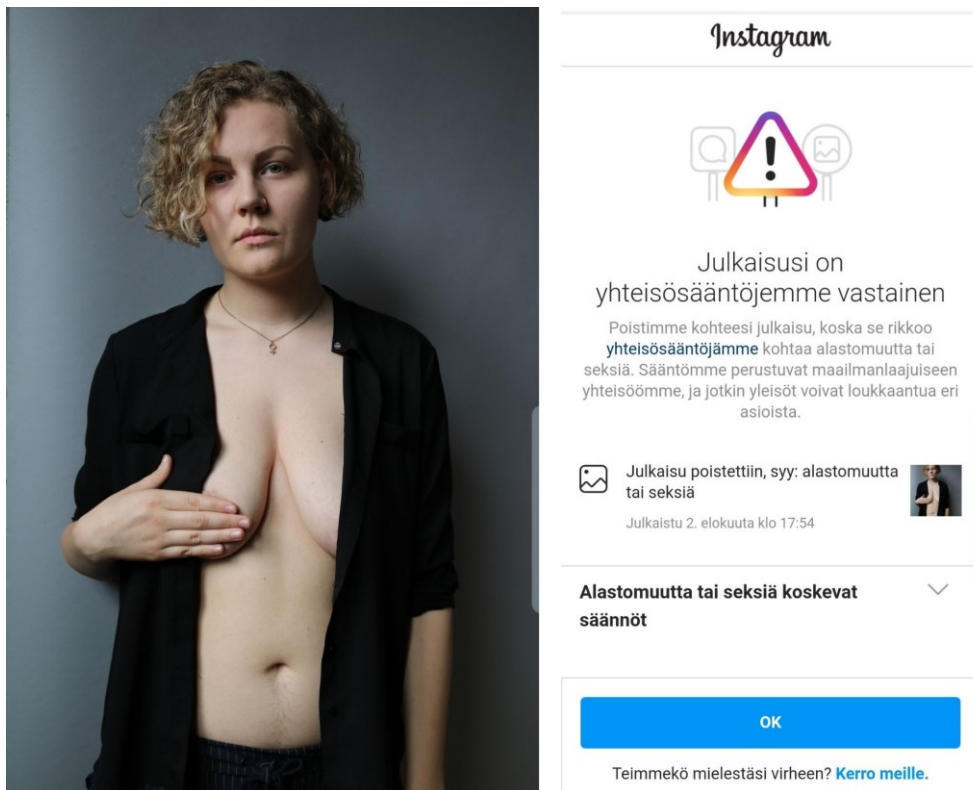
Instagram

Julkaisusi on yhteisösääntöjemme vastainen

Poistimme kohteesi julkaisu, koska se rikkoo yhteisösääntöjämme kohtaa alastomuutta tai seksiä. Sääntömme perustuvat maailmanlaajuiseen yhteisöömme, ja jotkin yleisöt voivat loukkaantua eri asioista.

Julkaisu poistettiin, syy: alastomuutta tai seksiä

Julkaistu 2. elokuuta klo 17:54

Alastomuutta tai seksiä koskevat säännöt

OK

Teimmekö mielestäsi virheen? Kerro meille.